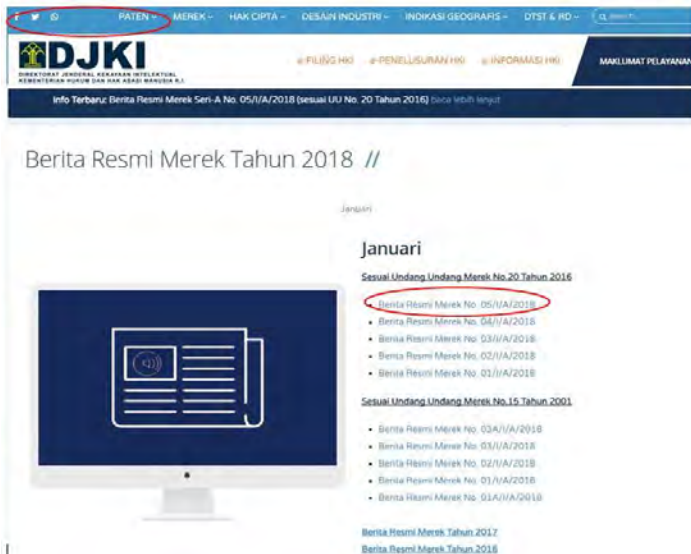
PATEN ▾ MEREK ▾ HAK CIPTA ▾ DESAIN INDUSTRI ▾ INDIKASI GEOGRAFIS ▾ DTST & RD ▾ Search...

DJKI
DIREKTORAT JENDERAL KEKAYAAN INTELEKTUAL
KEMENTERIAN HUKUM DAN HAK ASASI MANUSIA R.I.

e-FILING HKI e-PENELUSURAN HKI e-INFORMASI HKI MAKLUMAT PELAYANAN

Info Terbaru: Berita Resmi Merek Seri-A No. 05/I/A/2018 (sesuai UU No. 20 Tahun 2016) baca lebih lanjut

Berita Resmi Merek Tahun 2018 //

Januari

Januari

Sesuai Undang Undang Merek No.20 Tahun 2016

- Berita Resmi Merek No. 05/I/A/2018
- Berita Resmi Merek No. 04/I/A/2018
- Berita Resmi Merek No. 03/I/A/2018
- Berita Resmi Merek No. 02/I/A/2018
- Berita Resmi Merek No. 01/I/A/2018

Sesuai Undang Undang Merek No.15 Tahun 2001

- Berita Resmi Merek No. 03A/I/A/2018
- Berita Resmi Merek No. 03/I/A/2018
- Berita Resmi Merek No. 02/I/A/2018
- Berita Resmi Merek No. 01/I/A/2018
- Berita Resmi Merek No. 01A/I/A/2018

Berita Resmi Merek Tahun 2017
Berita Resmi Merek Tahun 2016